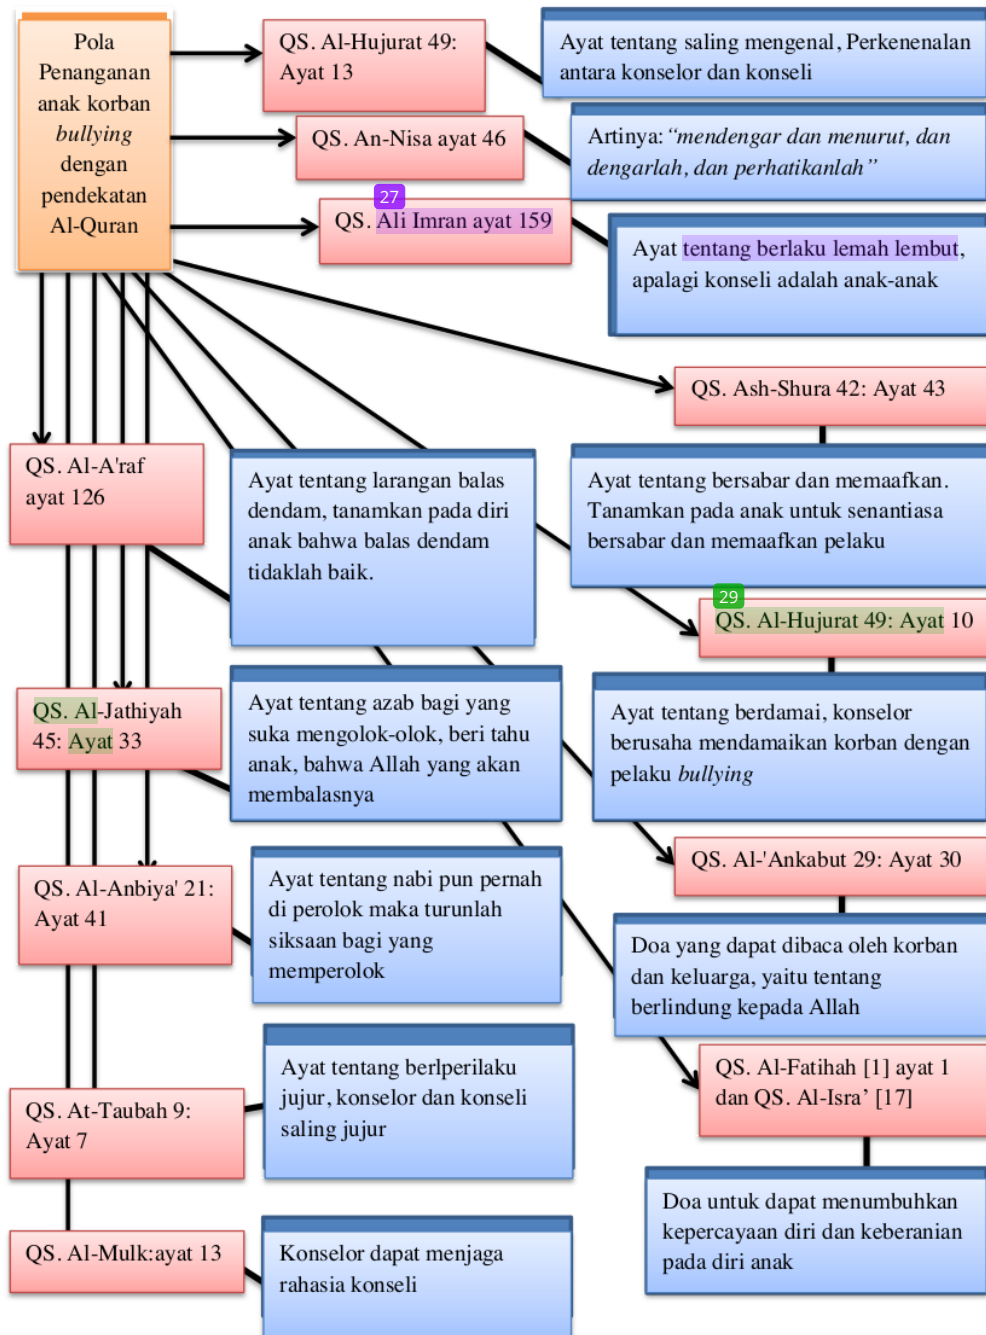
Pola Penanganan anak korban *bullying* dengan pendekatan Al-Quran

QS. Al-Hujurat 49: Ayat 13

Ayat tentang saling mengenal, Perkenenalan antara konselor dan konseli

QS. An-Nisa ayat 46

Artinya: *"mendengar dan menurut, dan dengarlah, dan perhatikanlah"*

27

QS. Ali Imran ayat 159

Ayat tentang berlaku lemah lembut, apalagi konseli adalah anak-anak

QS. Ash-Shura 42: Ayat 43

QS. Al-A'raf ayat 126

Ayat tentang larangan balas dendam, tanamkan pada diri anak bahwa balas dendam tidaklah baik.

Ayat tentang bersabar dan memaafkan. Tanamkan pada anak untuk senantiasa bersabar dan memaafkan pelaku

29

QS. Al-Hujurat 49: Ayat 10

QS. Al-Jathiyah 45: Ayat 33

Ayat tentang azab bagi yang suka mengolok-olok, beri tahu anak, bahwa Allah yang akan membalasnya

Ayat tentang berdamai, konselor berusaha mendamaikan korban dengan pelaku *bullying*

QS. Al-'Ankabut 29: Ayat 30

QS. Al-Anbiya' 21: Ayat 41

Ayat tentang nabi pun pernah di perolok maka turunlah siksaan bagi yang memperolok

Doa yang dapat dibaca oleh korban dan keluarga, yaitu tentang berlindung kepada Allah

QS. Al-Fatihah [1] ayat 1 dan QS. Al-Isra' [17]

QS. At-Taubah 9: Ayat 7

Ayat tentang berlperilaku jujur, konselor dan konseli saling jujur

Doa untuk dapat menumbuhkan kepercayaan diri dan keberanian pada diri anak

QS. Al-Mulk:ayat 13

Konselor dapat menjaga rahasia konseli